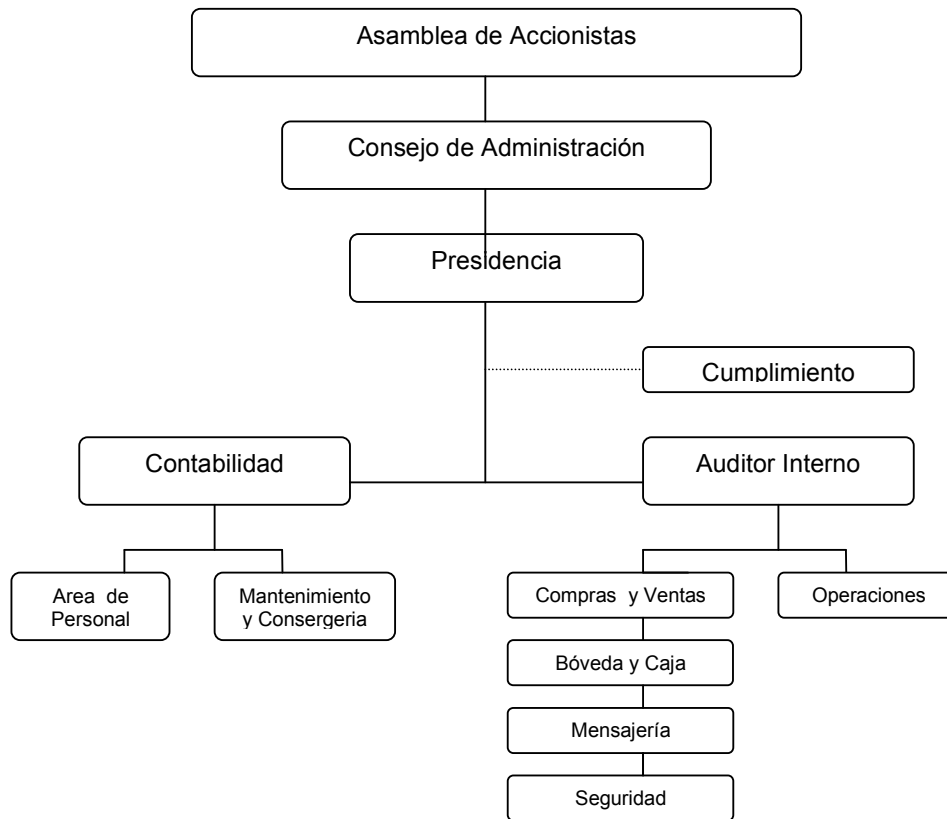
Asamblea de Accionistas

Consejo de Administración

Presidencia

Cumplimiento

Contabilidad

Auditor Interno

Area de Personal

Mantenimiento y Consergeria

Compras y Ventas

Operaciones

Bóveda y Caja

Mensajería

Seguridad